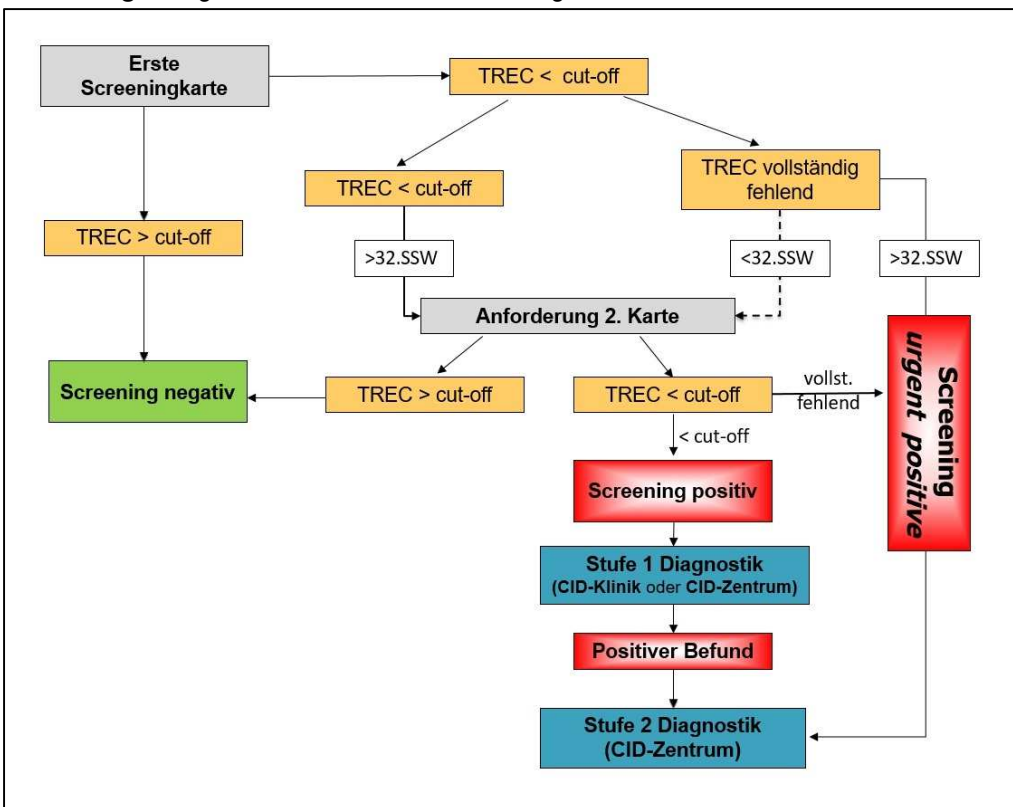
Erste Screeningkarte

TREC < cut-off

TREC < cut-off

TREC vollständig fehlend

TREC > cut-off

>32.SSW

<32.SSW

>32.SSW

Anforderung 2. Karte

Screening negativ

TREC > cut-off

TREC < cut-off

vollst. fehlend

Screening urgent positive

< cut-off

Screening positiv

Stufe 1 Diagnostik (CID-Klinik oder CID-Zentrum)

Positiver Befund

Stufe 2 Diagnostik (CID-Zentrum)